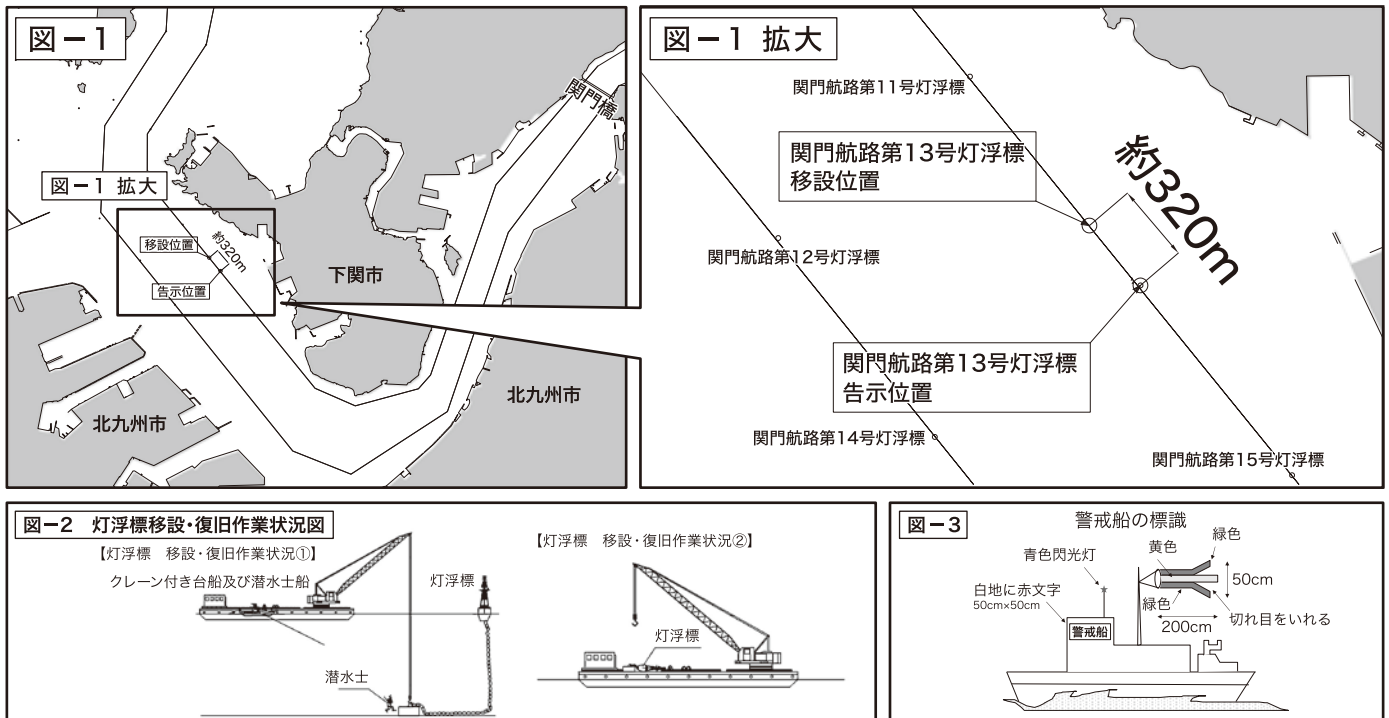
図－1

関門橋

図－1 拡大

移設位置

約320m

告示位置

下関市

北九州市

北九州市

図－1 拡大

関門航路第11号灯浮標

関門航路第13号灯浮標
移設位置

約320m

関門航路第12号灯浮標

関門航路第13号灯浮標
告示位置

関門航路第14号灯浮標

関門航路第15号灯浮標

図－2 灯浮標移設・復旧作業状況図

【灯浮標 移設・復旧作業状況①】

クレーン付き台船及び潜水士船

灯浮標

潜水士

【灯浮標 移設・復旧作業状況②】

灯浮標

図－3

警戒船の標識

青色閃光灯

黄色

緑色

白地に赤文字
50cm×50cm

50cm

緑色

切れ目をいれる

200cm

警戒船